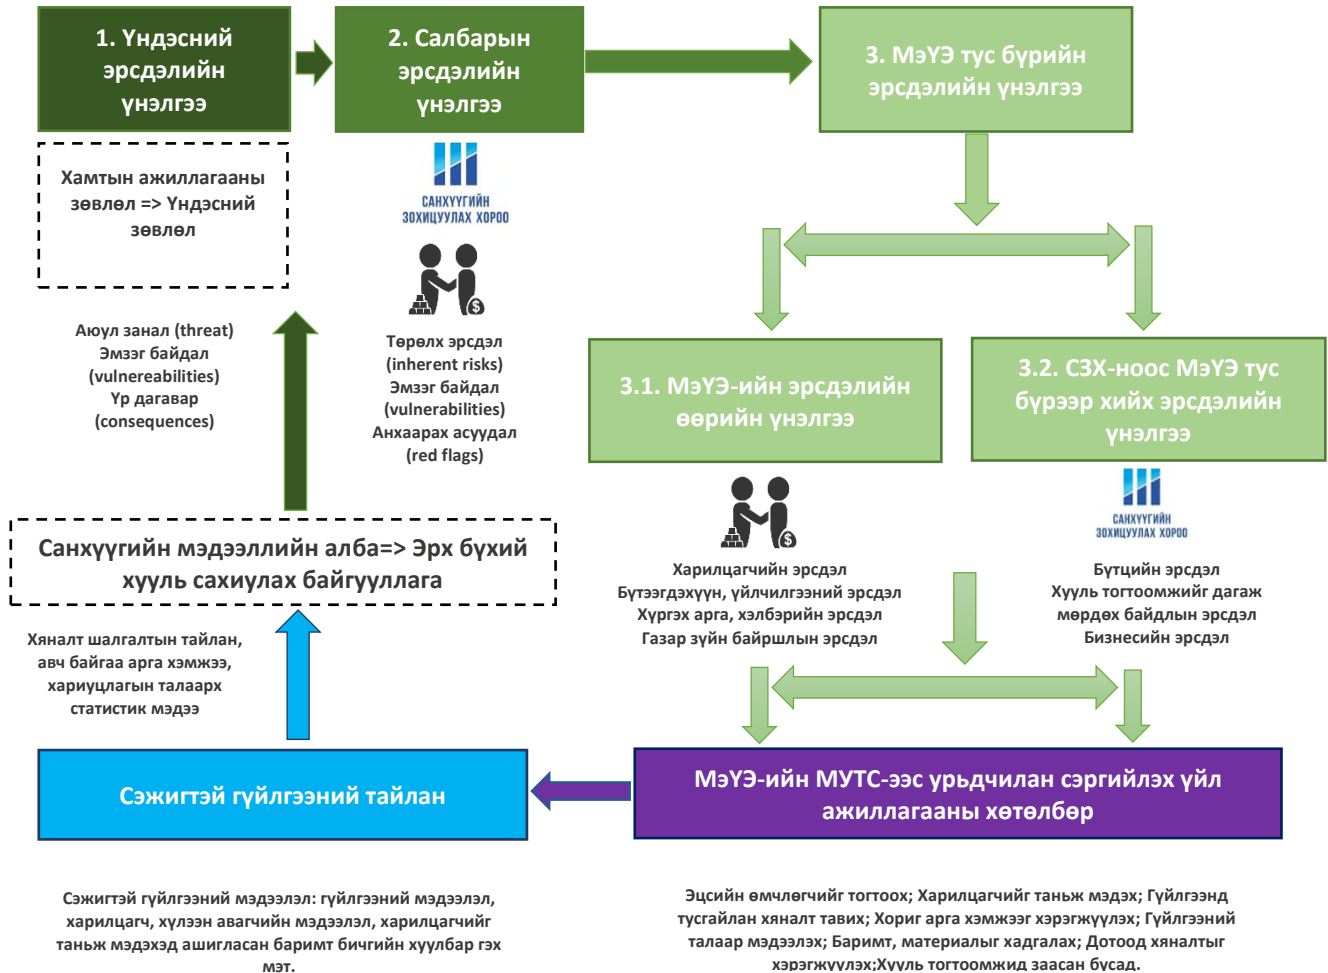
1. Үндэсний эрсдэлийн үнэлгээ

2. Салбарын эрсдэлийн үнэлгээ

3. МэҮЭ тус бүрийн эрсдэлийн үнэлгээ

Хамтын ажиллагааны зөвлөл => Үндэсний зөвлөл

САНХҮҮГИЙН ЗОХИЦУУЛАХ ХОРОО

Аюул занал (threat)
Эмзэг байдал (vulnereabilities)
Үр дагавар (consequences)

Төрөлх эрсдэл (inherent risks)
Эмзэг байдал (vulnerabilities)
Анхаарах асуудал (red flags)

3.1. МэҮЭ-ийн эрсдэлийн өөрийн үнэлгээ

3.2. СЗХ-ноос МэҮЭ тус бүрээр хийх эрсдэлийн үнэлгээ

САНХҮҮГИЙН ЗОХИЦУУЛАХ ХОРОО

Санхүүгийн мэдээллийн алба=> Эрх бүхий хууль сахиулах байгууллага

Харилцагчийн эрсдэл
Бүтээгдэхүүн, үйлчилгээний эрсдэл
Хүргэх арга, хэлбэрийн эрсдэл
Газар зүйн байршлын эрсдэл

Бүтцийн эрсдэл
Хууль тогтоомжийг дагаж мөрдөх байдлын эрсдэл
Бизнесийн эрсдэл

Хяналт шалгалтын тайлан, авч байгаа арга хэмжээ, хариуцлагын талаарх статистик мэдээ

Сэжигтэй гүйлгээний тайлан

МэҮЭ-ийн МУТС-ээс урьдчилан сэргийлэх үйл ажиллагааны хөтөлбөр

Сэжигтэй гүйлгээний мэдээлэл: гүйлгээний мэдээлэл, харилцагч, хүлээн авагчийн мэдээлэл, харилцагчийг таньж мэдэхэд ашигласан баримт бичгийн хуулбар гэх мэт.

Эцсийн өмчлөгчийг тогтоох; Харилцагчийг таньж мэдэх; Гүйлгээнд тусгайлан хяналт тавих; Хориг арга хэмжээг хэрэгжүүлэх; Гүйлгээний талаар мэдээлэх; Баримт, материалыг хадгалах; Дотоод хяналтыг хэрэгжүүлэх;Хууль тогтоомжид заасан бусад.